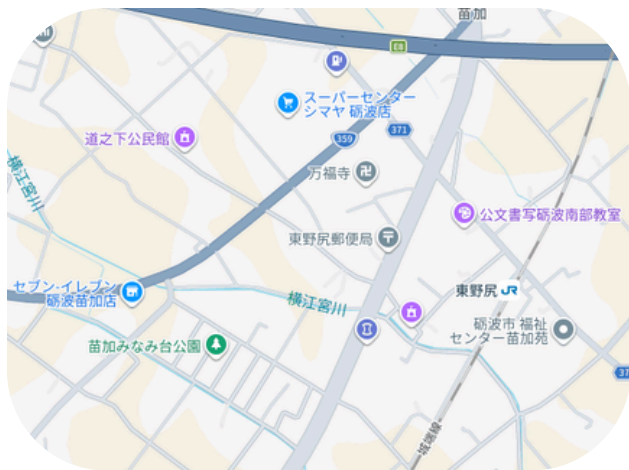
苗加
8
スーパーセンター
シマヤ 砺波店
371
359
道之下公民館
万福寺
公文書写砺波南部教室
東野尻郵便局
セブン-イレブン
砺波苗加店
横江宮川
東野尻
砺波市 福祉
センター苗加苑
苗加みなみ台公園
横江宮川
城端線